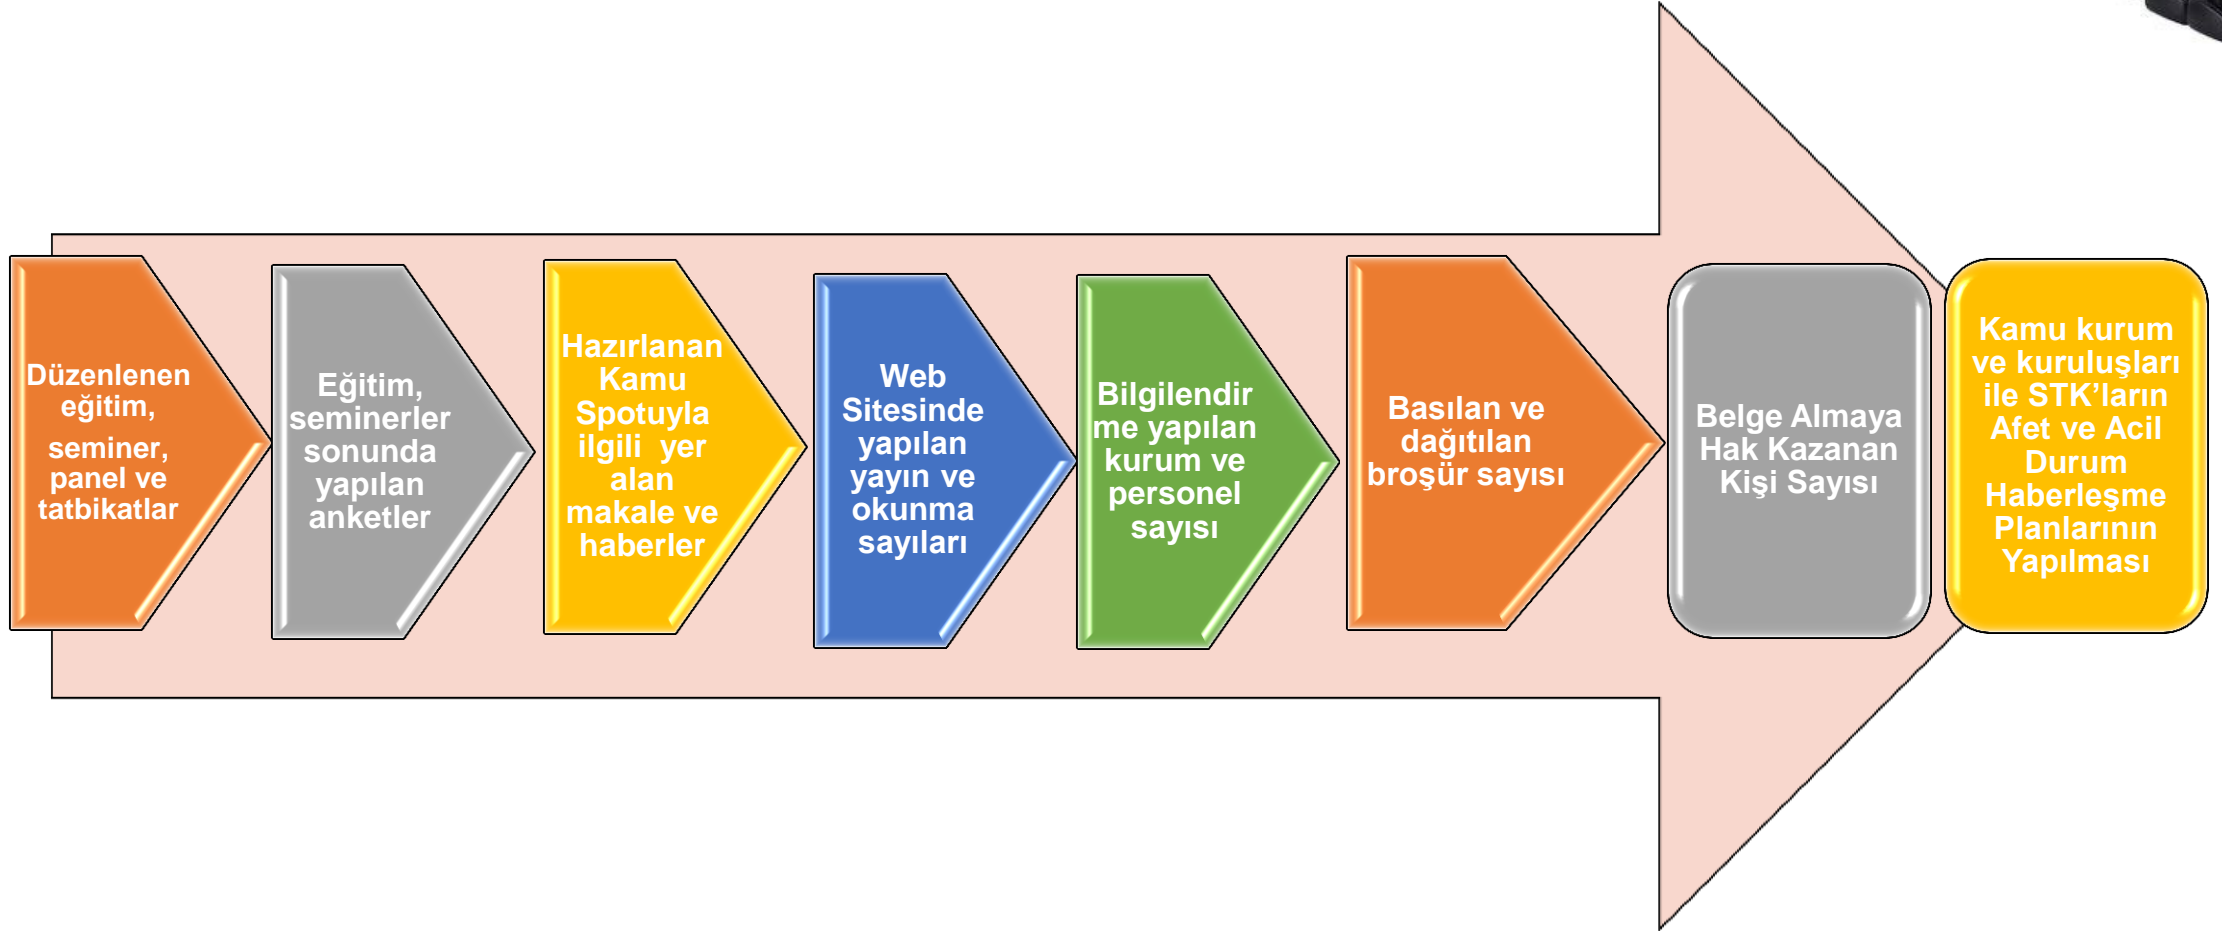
Düzenlenen eğitim, seminer, panel ve tatbikatlar

Eğitim, seminerler sonunda yapılan anketler

Hazırlanan Kamu Spotuyla ilgili yer alan makale ve haberler

Web Sitesinde yapılan yayın ve okunma sayıları

Bilgilendirme yapılan kurum ve personel sayısı

Basılan ve dağıtılan broşür sayısı

Belge Almaya Hak Kazanan Kişi Sayısı

Kamu kurum ve kuruluşları ile STK'ların Afet ve Acil Durum Haberleşme Planlarının Yapılması